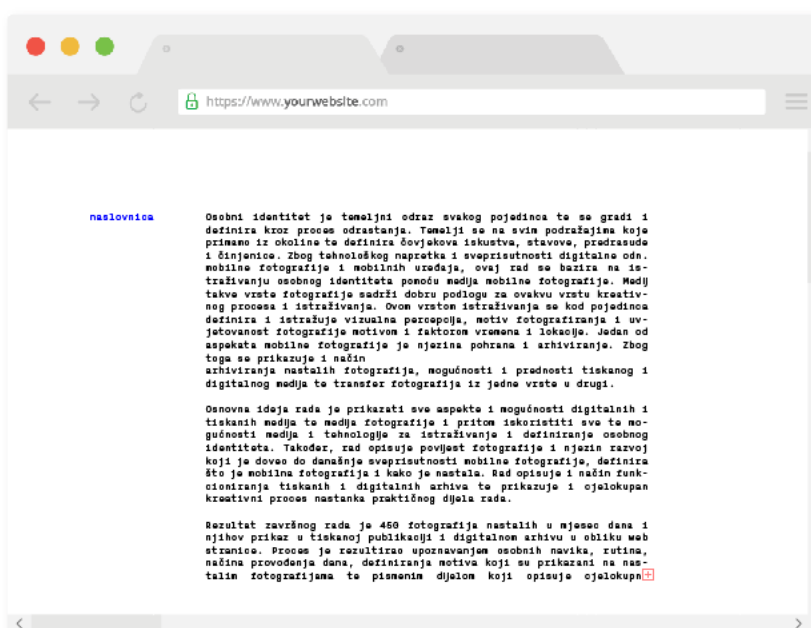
https://www.yourwebsite.com

naslovnica

Osobni identitet je temeljni odraz svakog pojedinca te se gradi i definira kroz proces odrastanja. Temelji se na svim podražajima koje primamo iz okoline te definira čovjekova iskustva, stavove, predrasude i činjenice. Zbog tehnološkog napretka i sveprisutnosti digitalne odn. mobilne fotografije i mobilnih uređaja, ovaj rad se bazira na istraživanju osobnog identiteta pomoću medija mobilne fotografije. Medij takve vrste fotografije sadrži dobru podlogu za ovakvu vrstu kreativnog procesa i istraživanja. Ovom vrstom istraživanja se kod pojedinca definira i istražuje vizualna percepcija, motiv fotografiranja i uvjetovanost fotografije motivom i faktorom vremena i lokacije. Jedan od aspekata mobilne fotografije je njezina pohrana i arhiviranje. Zbog toga se prikazuje i način arhiviranja nastalih fotografija, mogućnosti i prednosti tiskanog i digitalnog medija te transfer fotografija iz jedne vrste u drugi.

Osnovna ideja rada je prikazati sve aspekte i mogućnosti digitalnih i tiskanih medija te medija fotografije i pritom iskoristiti sve te mogućnosti medija i tehnologije za istraživanje i definiranje osobnog identiteta. Također, rad opisuje povijest fotografije i njezin razvoj koji je doveo do današnje sveprisutnosti mobilne fotografije, definira što je mobilna fotografija i kako je nastala. Rad opisuje i način funkcioniranja tiskanih i digitalnih arhiva te prikazuje i cjelokupan kreativni proces nastanka praktičnog dijela rada.

Rezultat završnog rada je 450 fotografija nastalih u mjesec dana i njihov prikaz u tiskanoj publikaciji i digitalnom arhivu u obliku web stranice. Proces je rezultirao upoznavanjem osobnih navika, rutina, načina provođenja dana, definiranja motiva koji su prikazani na nastalim fotografijama te pismenim dijelom koji opisuje cjelokupn